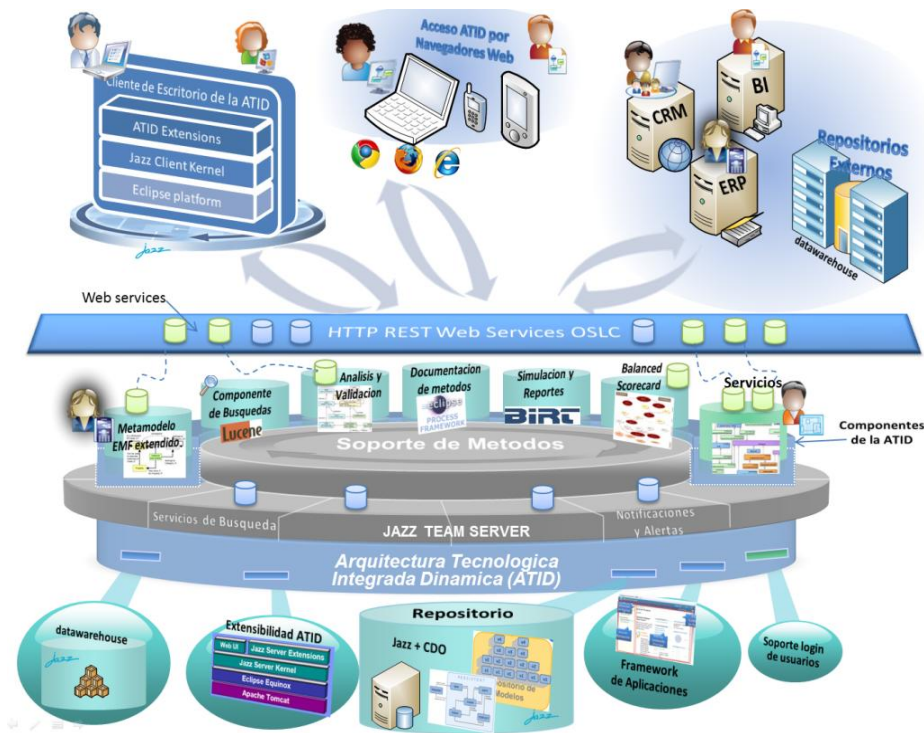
Cliente de Escritorio de la ATID
ATID Extensions
Jazz Client Kernel
Eclipse platform
Jazz

Acceso ATID por Navegadores Web

CRM
BI
ERP
Repositorios Externos
datawarehouse

Web services
HTTP REST Web Services OSLC

Metamodelo EMF extendido.
Componente de Busquedas
Lucene
Analisis y Validacion
Documentacion de metodos
eclipse PROCESS FRAMEWORK
Simulacion y Reportes
BIRT
Balanced Scorecard
Servicios
Componentes de la ATID

Soporte de Metodos
Servicios de Busqueda
JAZZ TEAM SERVER
Notificaciones y Alertas
Arquitectura Tecnologica Integrada Dinamica (ATID)

datawarehouse
Jazz
Extensibilidad ATID
Web UI
Jazz Server Extensions
Jazz Server Kernel
Eclipse Equinox
Apache Tomcat
Repositorio
Jazz + CDO
Gestión de Modelos
Jazz
Framework de Aplicaciones
Soporte login de usuarios